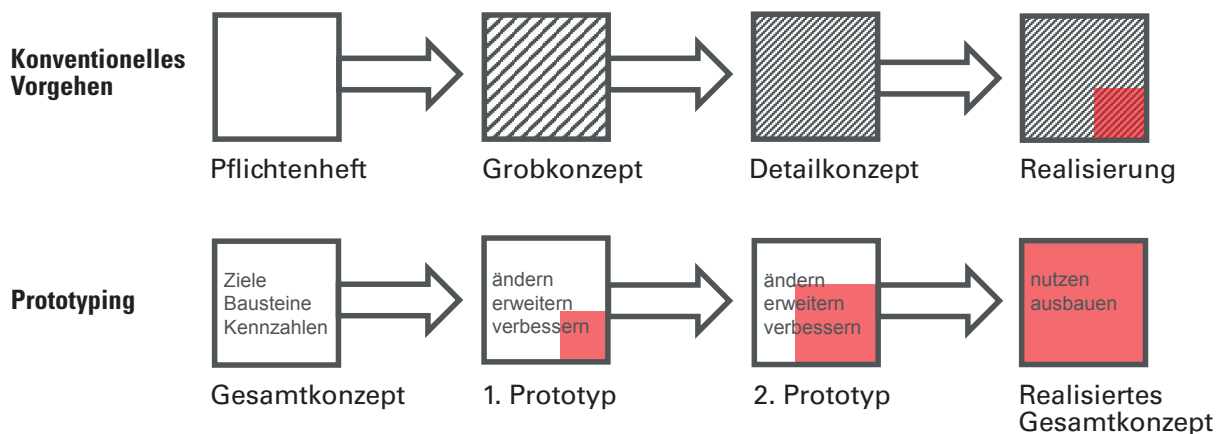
Konventionelles Vorgehen

Pflichtenheft

Grobkonzept

Detailkonzept

Realisierung

Prototyping

Ziele
Bausteine
Kennzahlen

Gesamtkonzept

ändern
erweitern
verbessern

1. Prototyp

ändern
erweitern
verbessern

2. Prototyp

nutzen
ausbauen

Realisiertes Gesamtkonzept